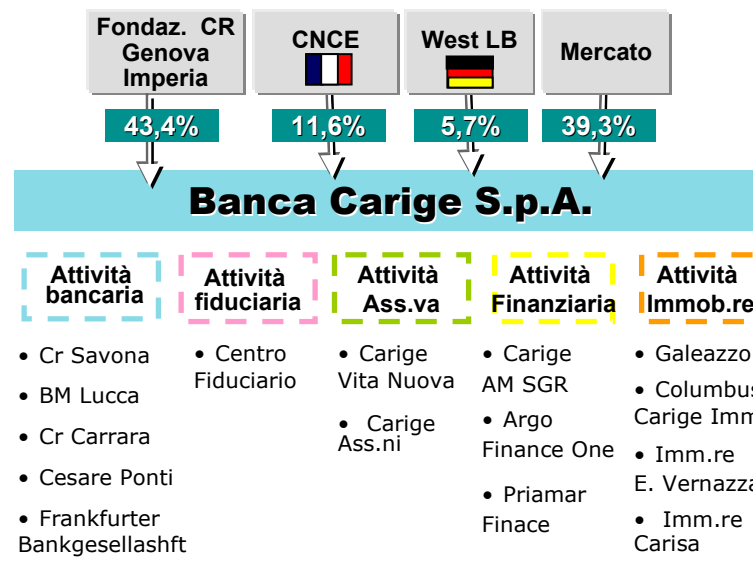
Fondaz. CR Genova Imperia

CNCE

West LB

Mercato

43,4%

11,6%

5,7%

39,3%

Banca Carige S.p.A.

Attività bancaria

• Cr Savona
• BM Lucca
• Cr Carrara
• Cesare Ponti
• Frankfurter Bankgesellashft

Attività fiduciaria

• Centro Fiduciario

Attività Ass.va

• Carige Vita Nuova
• Carige Ass.ni

Attività Finanziaria

• Carige AM SGR
• Argo Finance One
• Priamar Finace

Attività Immob.re

• Galeazzo
• Columbus Carige Imm
• Imm.re E. Vernazza
• Imm.re Carisa